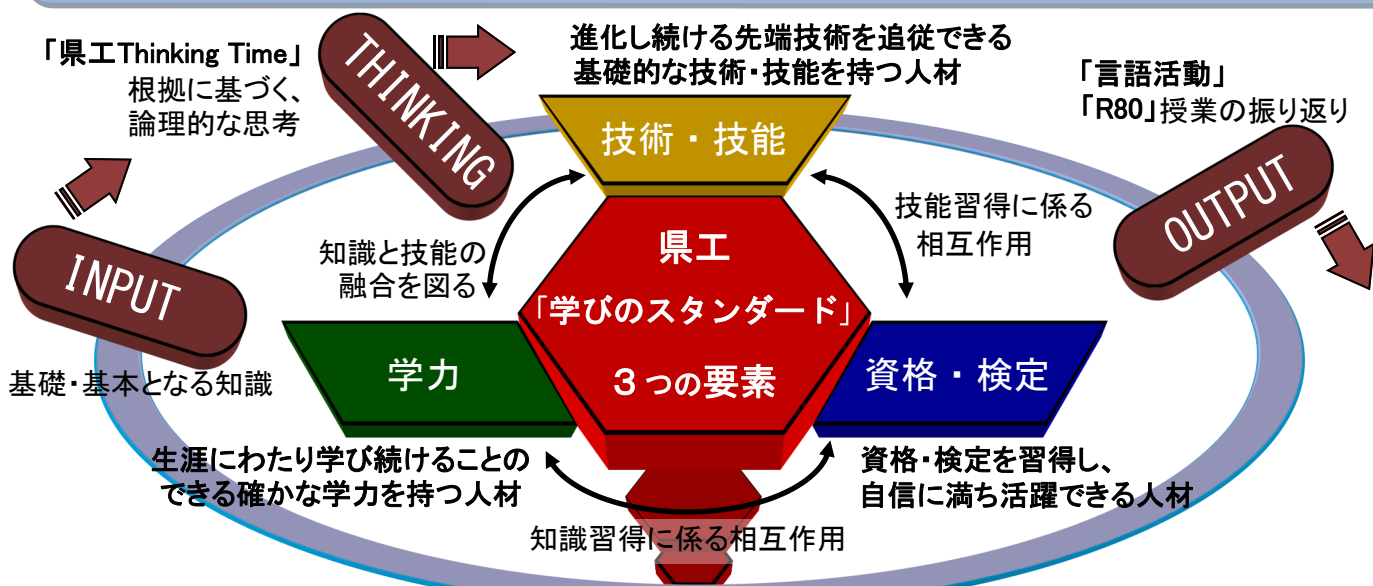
「県工Thinking Time」
根拠に基づく、
論理的な思考

THINKING

進化し続ける先端技術を追従できる
基礎的な技術・技能を持つ人材

「言語活動」
「R80」授業の振り返り

技術・技能

OUTPUT

技能習得に係る
相互作用

INPUT

知識と技能の
融合を図る

県工
「学びのスタンダード」
３つの要素

学力

資格・検定

基礎・基本となる知識

生涯にわたり学び続けることの
できる確かな学力を持つ人材

資格・検定を習得し、
自信に満ち活躍できる人材

知識習得に係る相互作用